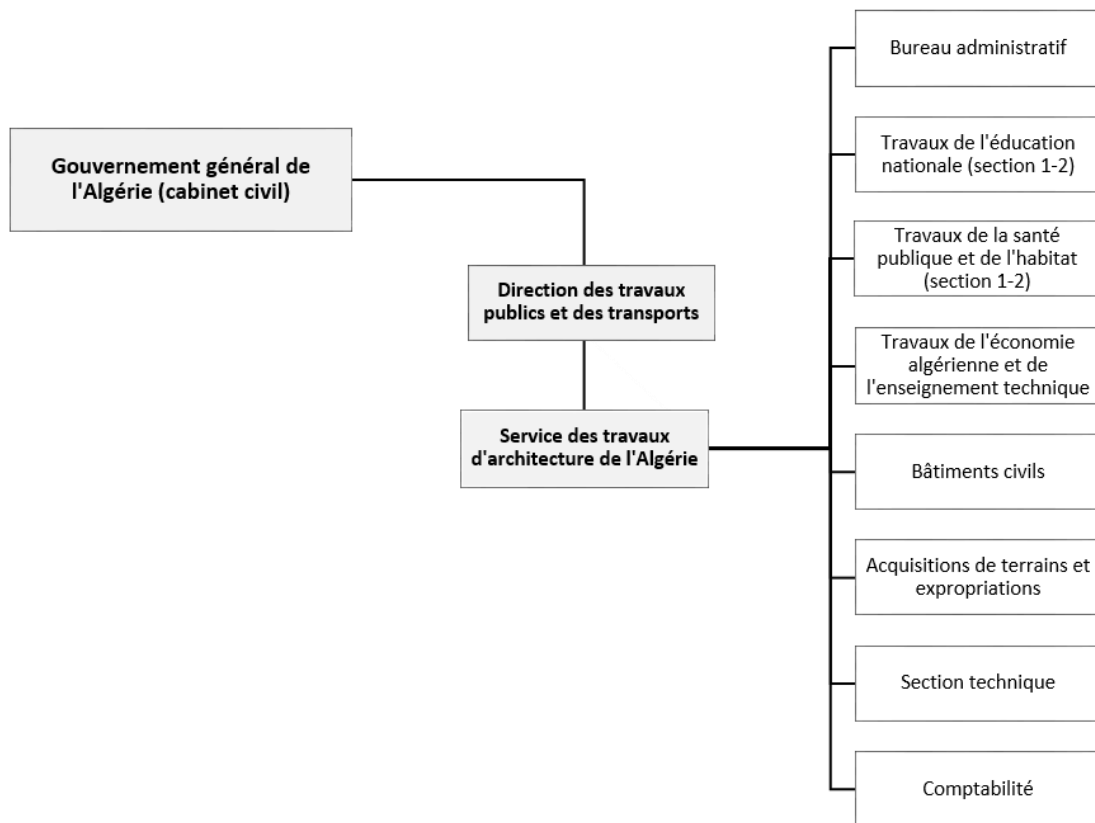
Gouvernement général de l'Algérie (cabinet civil)

Direction des travaux publics et des transports

Service des travaux d'architecture de l'Algérie

Bureau administratif

Travaux de l'éducation nationale (section 1-2)

Travaux de la santé publique et de l'habitat (section 1-2)

Travaux de l'économie algérienne et de l'enseignement technique

Bâtiments civils

Acquisitions de terrains et expropriations

Section technique

Comptabilité